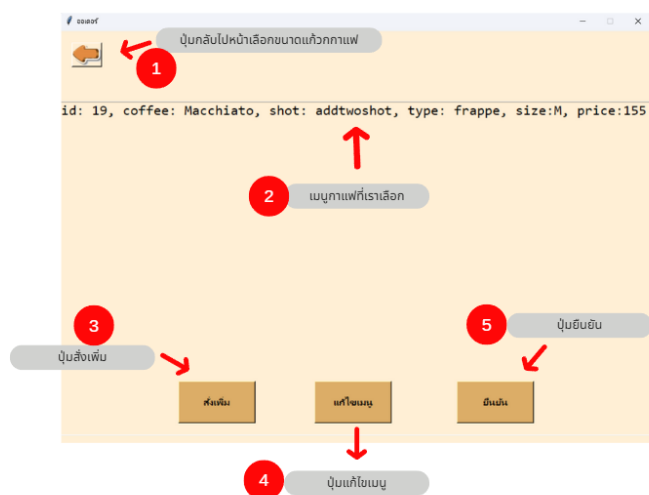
ออเดอร์

ปุ่มกลับไปหน้าเลือกขนาดแก้วกาแฟ

1

id: 19, coffee: Macchiato, shot: addtwoshot, type: frappe, size:M, price:155

2

เมนูกาแฟที่เราเลือก

3

ปุ่มสั่งเพิ่ม

5

ปุ่มยืนยัน

สั่งเพิ่ม

แก้ไขเมนู

ยืนยัน

4

ปุ่มแก้ไขเมนู